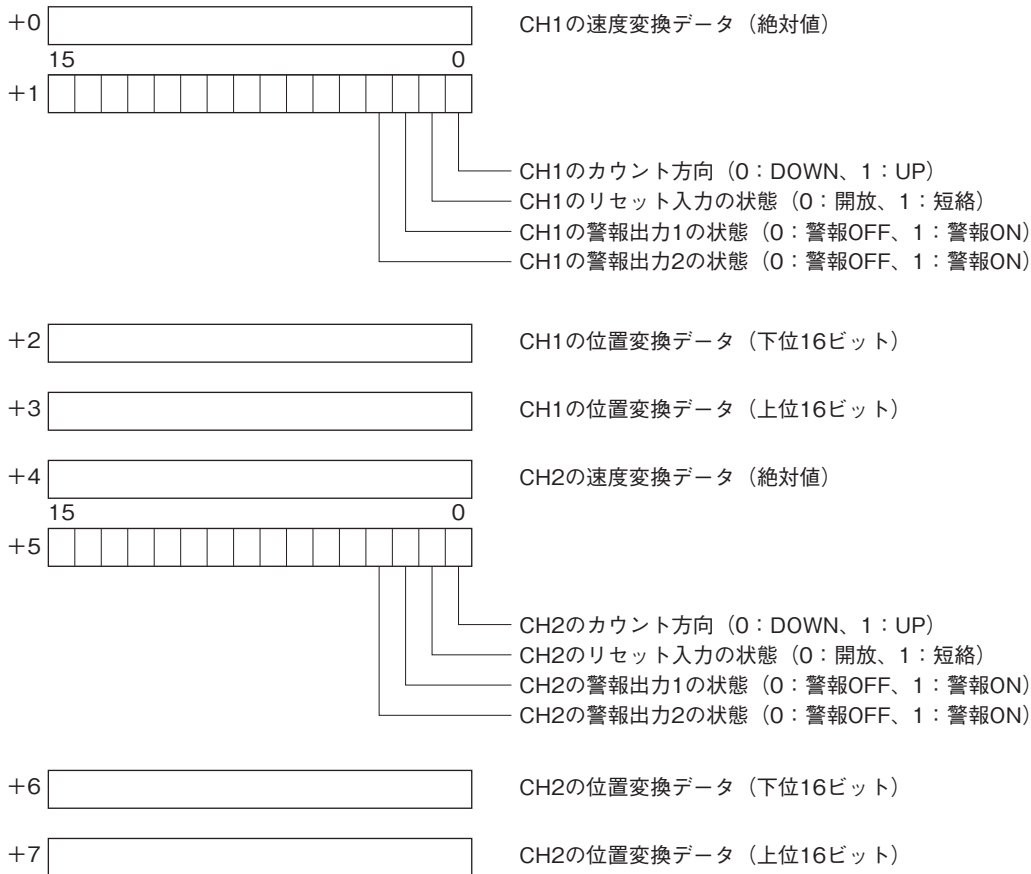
+0 CH1の速度変換データ（絶対値）

15 0

+1

CH1のカウント方向（0：DOWN、1：UP）
CH1のリセット入力の状態（0：開放、1：短絡）
CH1の警報出力1の状態（0：警報OFF、1：警報ON）
CH1の警報出力2の状態（0：警報OFF、1：警報ON）

+2 CH1の位置変換データ（下位16ビット）

+3 CH1の位置変換データ（上位16ビット）

+4 CH2の速度変換データ（絶対値）

15 0

+5

CH2のカウント方向（0：DOWN、1：UP）
CH2のリセット入力の状態（0：開放、1：短絡）
CH2の警報出力1の状態（0：警報OFF、1：警報ON）
CH2の警報出力2の状態（0：警報OFF、1：警報ON）

+6 CH2の位置変換データ（下位16ビット）

+7 CH2の位置変換データ（上位16ビット）